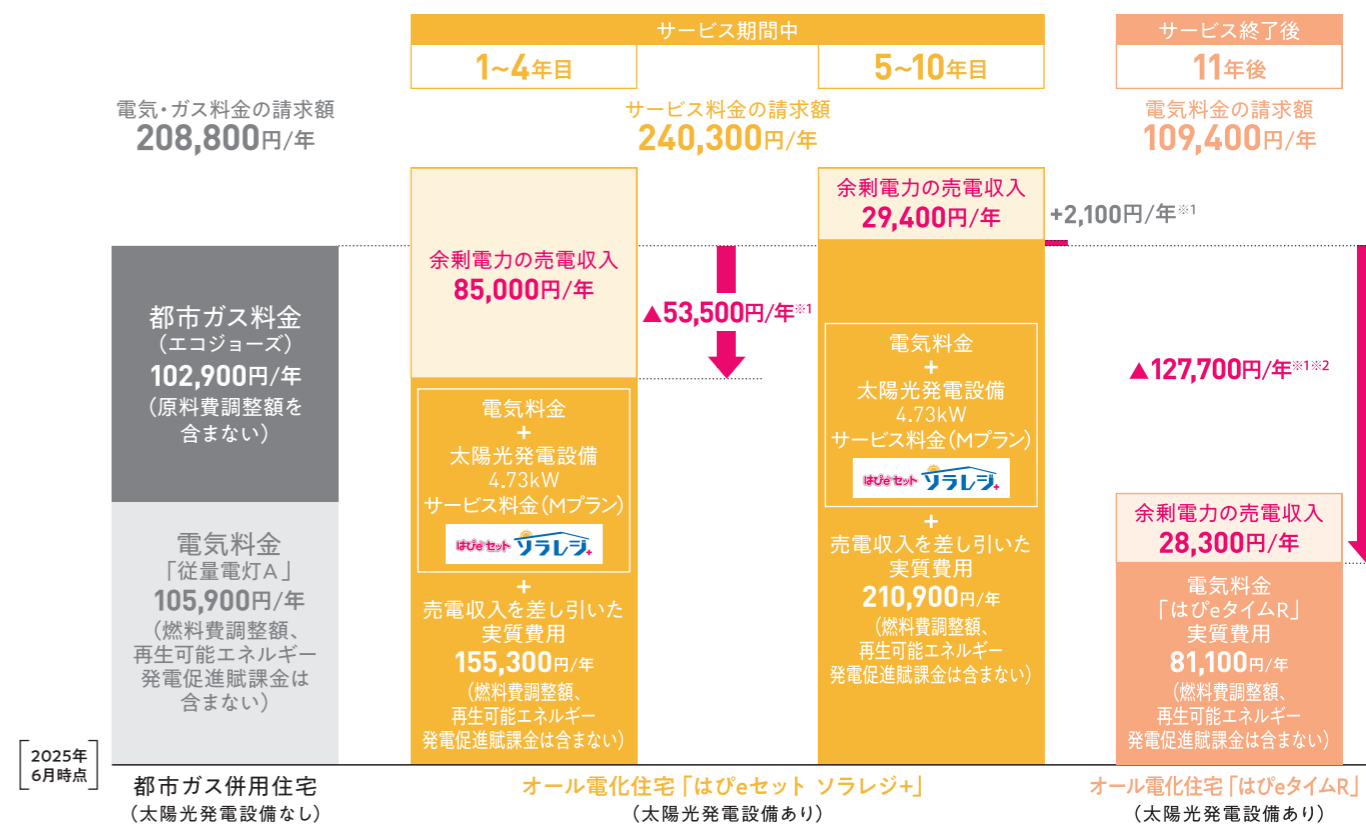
サービス期間中

1~4年目

5~10年目

サービス終了後

11年後

電気・ガス料金の請求額
208,800円/年

サービス料金の請求額
240,300円/年

電気料金の請求額
109,400円/年

余剰電力の売電収入
29,400円/年

+2,100円/年※1

都市ガス料金
(エコジョーズ)
102,900円/年
(原料費調整額を含まない)

余剰電力の売電収入
85,000円/年

▲53,500円/年※1

電気料金
+
太陽光発電設備
4.73kW
サービス料金(Mプラン)

はぴeセット ソラレジ+

▲127,700円/年※1※2

電気料金
+
太陽光発電設備
4.73kW
サービス料金(Mプラン)

はぴeセット ソラレジ+

+
売電収入を差し引いた実質費用
210,900円/年
(燃料費調整額、再生可能エネルギー発電促進賦課金は含まない)

電気料金
「従量電灯A」
105,900円/年
(燃料費調整額、再生可能エネルギー発電促進賦課金は含まない)

+
売電収入を差し引いた実質費用
155,300円/年
(燃料費調整額、再生可能エネルギー発電促進賦課金は含まない)

余剰電力の売電収入
28,300円/年

電気料金
「はぴeタイムR」
実質費用
81,100円/年
(燃料費調整額、再生可能エネルギー発電促進賦課金は含まない)

2025年6月時点

都市ガス併用住宅
(太陽光発電設備なし)

オール電化住宅「はぴeセット ソラレジ+」
(太陽光発電設備あり)

オール電化住宅「はぴeタイムR」
(太陽光発電設備あり)